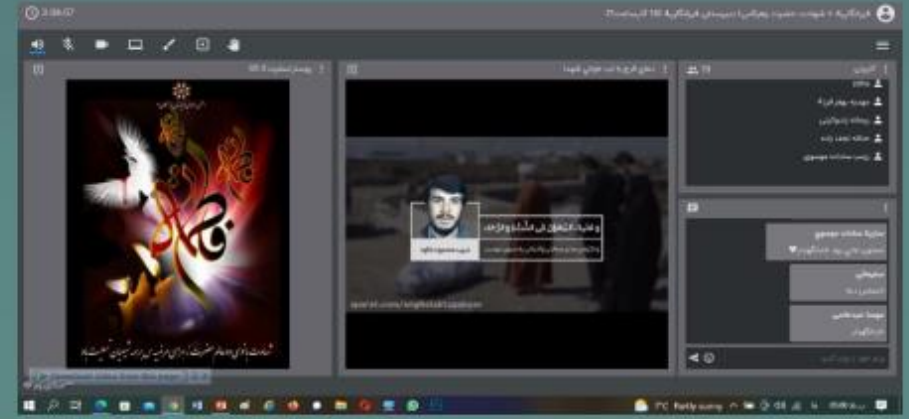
3:06:07

فرهنگیان ... شهادت حضرت زهرا (س) ... فرهنگیان 10 ...

20

زهرا

مهدیه بهار ...

ریحانه ...

عاطفه نجف زاده

زینب سادات موسوی

وقایع انجمن بی مشا و مرفه

aparat.com/...

ساره سادات موسوی

سلام ...

مهسا عبدالهی

شهادت بانوی دو عالم حضرت زهرا بر همه شیعیان تسلیت باد

7°C Partly sunny